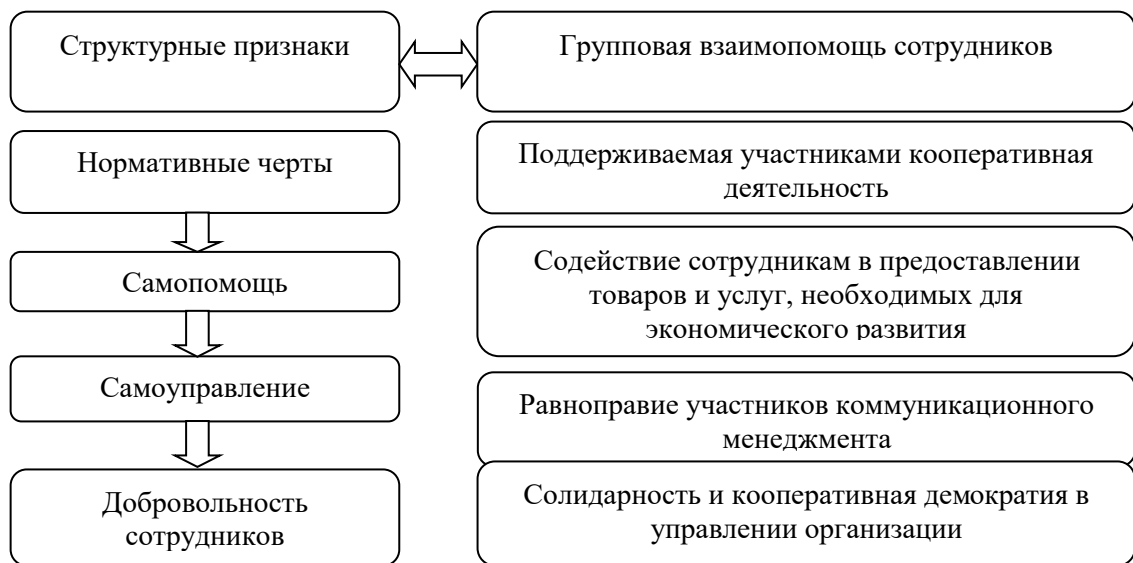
Структурные признаки

Групповая взаимопомощь сотрудников

Нормативные черты

Поддерживаемая участниками кооперативная деятельность

Самопомощь

Содействие сотрудникам в предоставлении товаров и услуг, необходимых для экономического развития

Самоуправление

Равноправие участников коммуникационного менеджмента

Добровольность сотрудников

Солидарность и кооперативная демократия в управлении организации